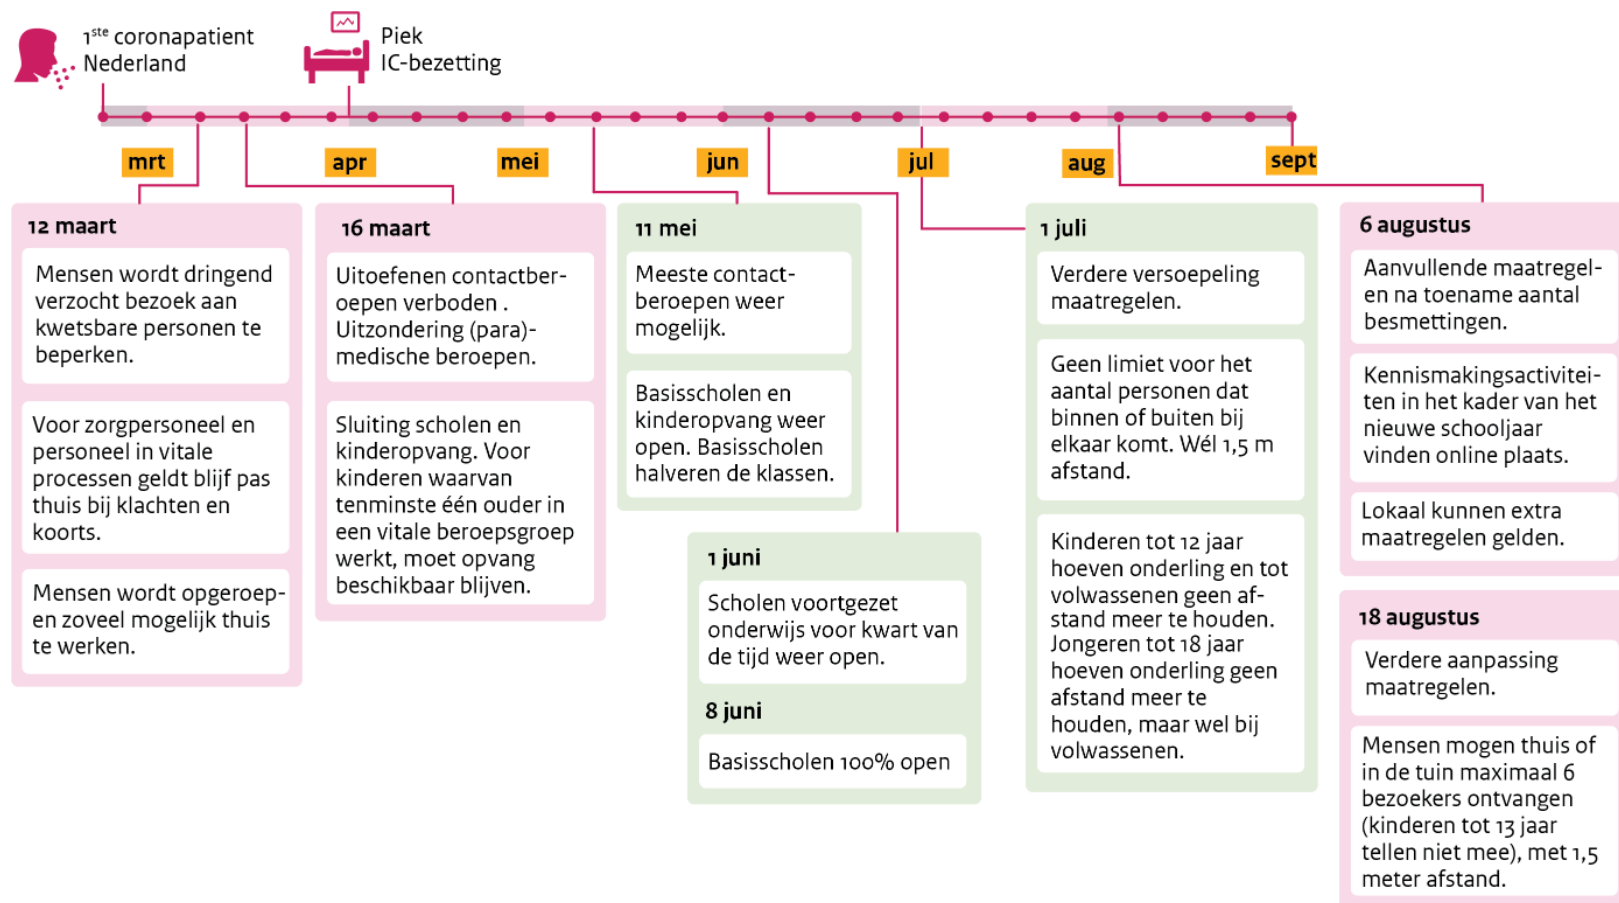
$1^{ste}$ coronapatient Nederland

Piek IC-bezetting

mrt

apr

mei

jun

jul

aug

sept

12 maart

Mensen wordt dringend verzocht bezoek aan kwetsbare personen te beperken.

Voor zorgpersoneel en personeel in vitale processen geldt blijf pas thuis bij klachten en koorts.

Mensen wordt opgeroepen zoveel mogelijk thuis te werken.

16 maart

Uitoefenen contactberoepen verboden . Uitzondering (para)-medische beroepen.

Sluiting scholen en kinderopvang. Voor kinderen waarvan tenminste één ouder in een vitale beroepsgroep werkt, moet opvang beschikbaar blijven.

11 mei

Meeste contact-beroepen weer mogelijk.

Basisscholen en kinderopvang weer open. Basisscholen halveren de klassen.

1 juni

Scholen voortgezet onderwijs voor kwart van de tijd weer open.

8 juni

Basisscholen 100% open

1 juli

Verdere versoepeling maatregelen.

Geen limiet voor het aantal personen dat binnen of buiten bij elkaar komt. Wél 1,5 m afstand.

Kinderen tot 12 jaar hoeven onderling en tot volwassenen geen afstand meer te houden. Jongeren tot 18 jaar hoeven onderling geen afstand meer te houden, maar wel bij volwassenen.

6 augustus

Aanvullende maatregelen na toename aantal besmettingen.

Kennismakingsactiviteiten in het kader van het nieuwe schooljaar vinden online plaats.

Lokaal kunnen extra maatregelen gelden.

18 augustus

Verdere aanpassing maatregelen.

Mensen mogen thuis of in de tuin maximaal 6 bezoekers ontvangen (kinderen tot 13 jaar tellen niet mee), met 1,5 meter afstand.